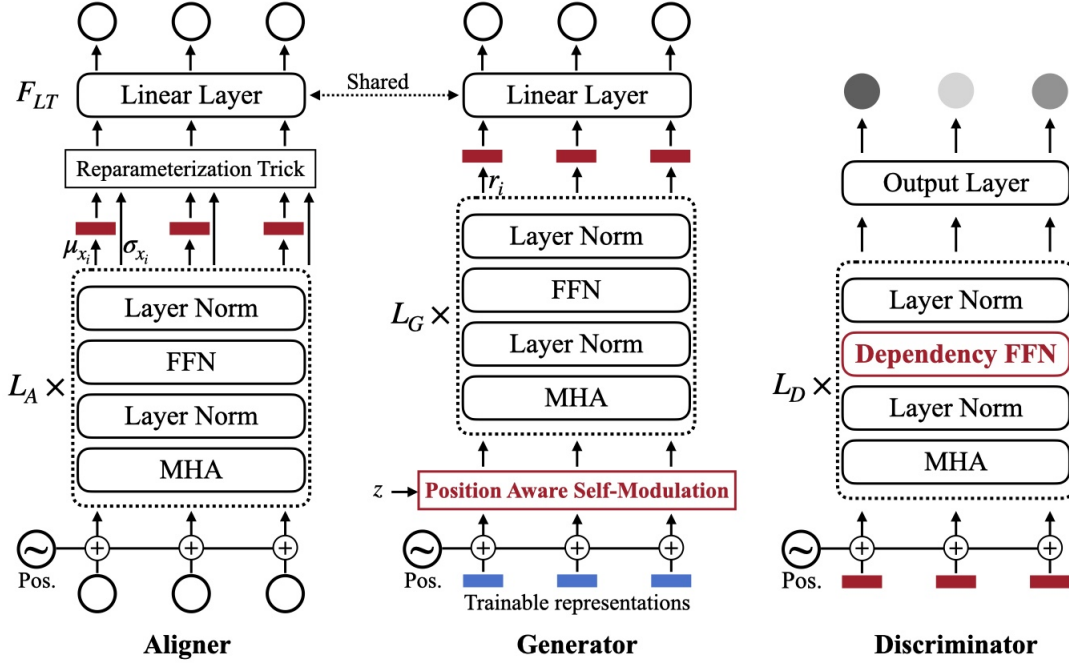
$F_{LT}$ Linear Layer

Shared

Linear Layer

Reparameterization Trick

$\mu_{x_i}$ $\sigma_{x_i}$

$r_i$

Output Layer

$L_A \times$

Layer Norm

FFN

Layer Norm

MHA

$L_G \times$

Layer Norm

FFN

Layer Norm

MHA

$L_D \times$

Layer Norm

Dependency FFN

Layer Norm

MHA

$z$ Position Aware Self-Modulation

Pos.

Pos.

Pos.

Trainable representations

Aligner

Generator

Discriminator